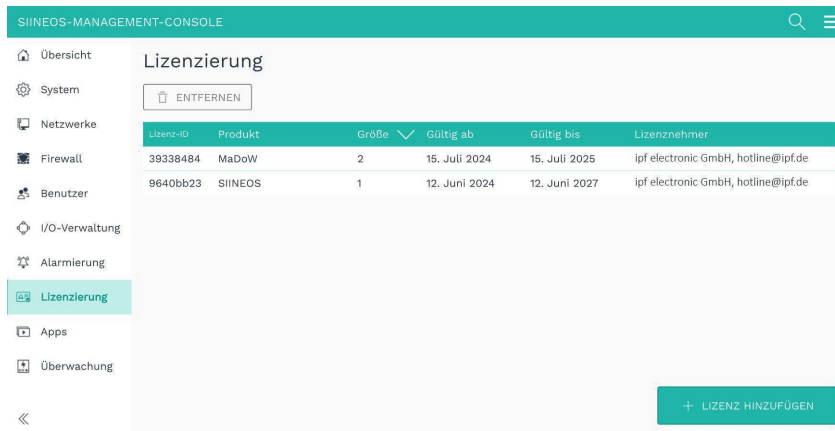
SIINEOS-MANAGEMENT-CONSOLE

Übersicht
System
Netzwerke
Firewall
Benutzer
I/O-Verwaltung
Alarmierung
Lizenzierung
Apps
Überwachung

Lizenzierung

ENTFERNEN

| Lizenz-ID | Produkt | Größe | Gültig ab | Gültig bis | Lizenznehmer |
|---|---|---|---|---|---|
| 39338484 | MaDoW | 2 | 15. Juli 2024 | 15. Juli 2025 | ipf electronic GmbH, hotline@ipf.de |
| 9640bb23 | SIINEOS | 1 | 12. Juni 2024 | 12. Juni 2027 | ipf electronic GmbH, hotline@ipf.de |

+ LIZENZ HINZUFÜGEN

«